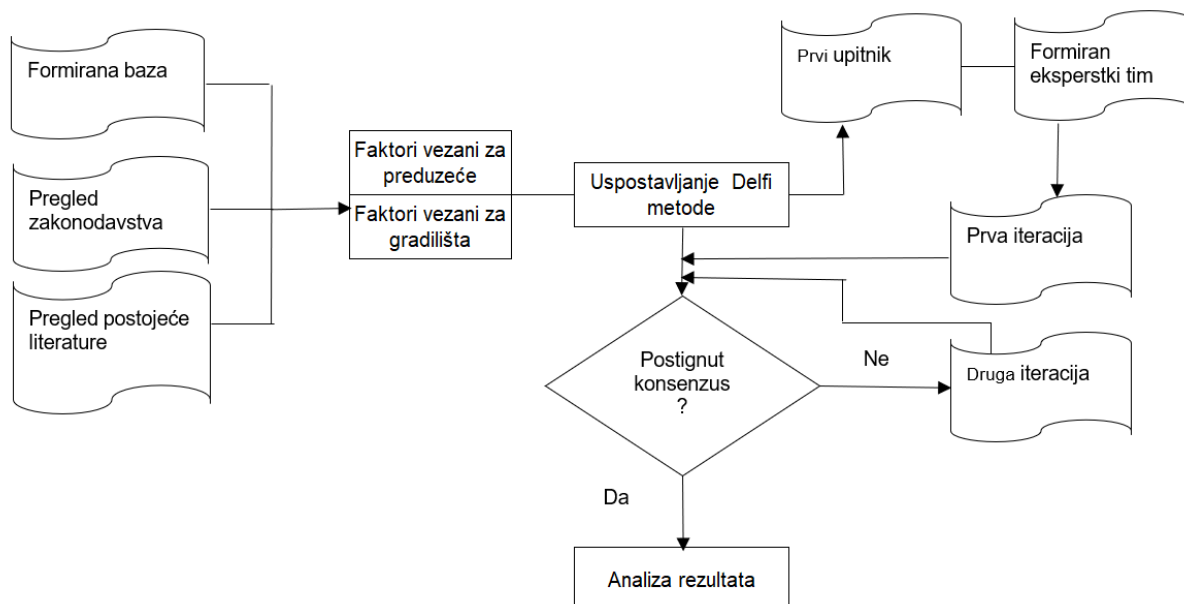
Formirana baza

Pregled zakonodavstva

Pregled postojeće literature

Faktori vezani za preduzeće

Faktori vezani za gradilišta

Uspostavljanje Delfi metode

Prvi upitnik

Formiran eksperstki tim

Prva iteracija

Postignut konsenzus ?

Ne

Druga iteracija

Da

Analiza rezultata